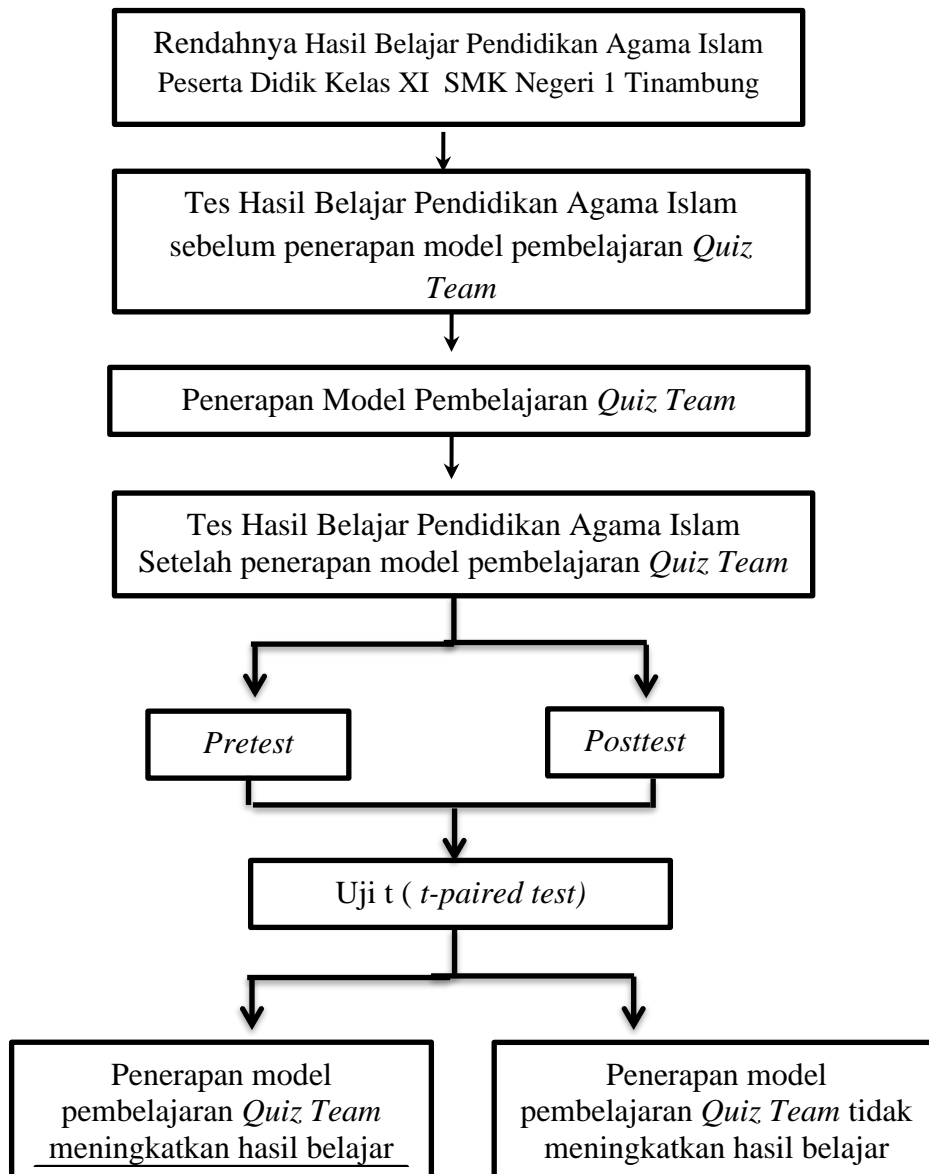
Rendahnya Hasil Belajar Pendidikan Agama Islam Peserta Didik Kelas XI SMK Negeri 1 Tinambung

Tes Hasil Belajar Pendidikan Agama Islam sebelum penerapan model pembelajaran *Quiz Team*

Penerapan Model Pembelajaran *Quiz Team*

Tes Hasil Belajar Pendidikan Agama Islam Setelah penerapan model pembelajaran *Quiz Team*

*Pretest*

*Posttest*

Uji t ( *t-paired test)*

Penerapan model pembelajaran *Quiz Team* meningkatkan hasil belajar

Penerapan model pembelajaran *Quiz Team* tidak meningkatkan hasil belajar